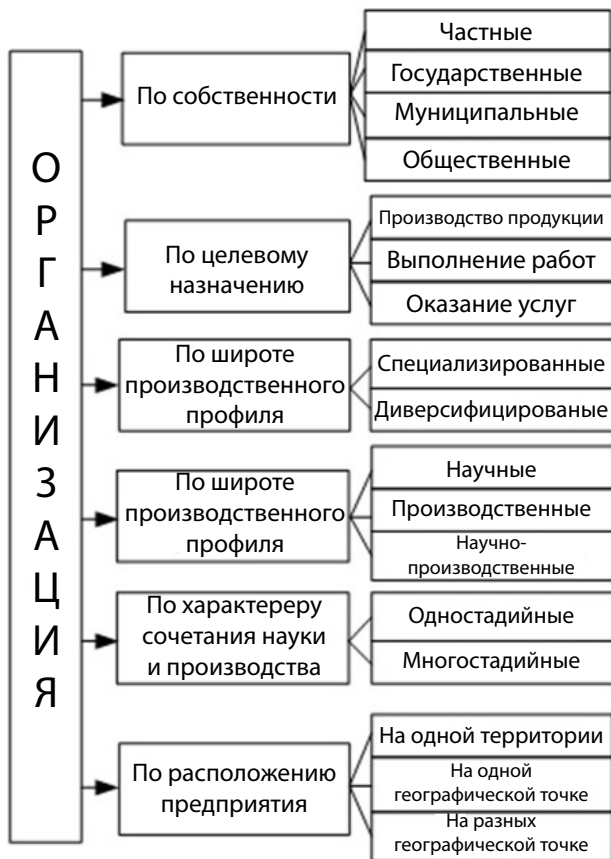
ОРГАНИЗАЦИЯ

По собственности
Частные
Государственные
Муниципальные
Общественные

По целевому назначению
Производство продукции
Выполнение работ
Оказание услуг

По широте производственного профиля
Специализированные
Диверсифицированые

По широте производственного профиля
Научные
Производственные
Научно-производственные

По характереру сочетания науки и производства
Одностадийные
Многостадийные

По расположению предприятия
На одной территории
На одной географической точке
На разных географической точке